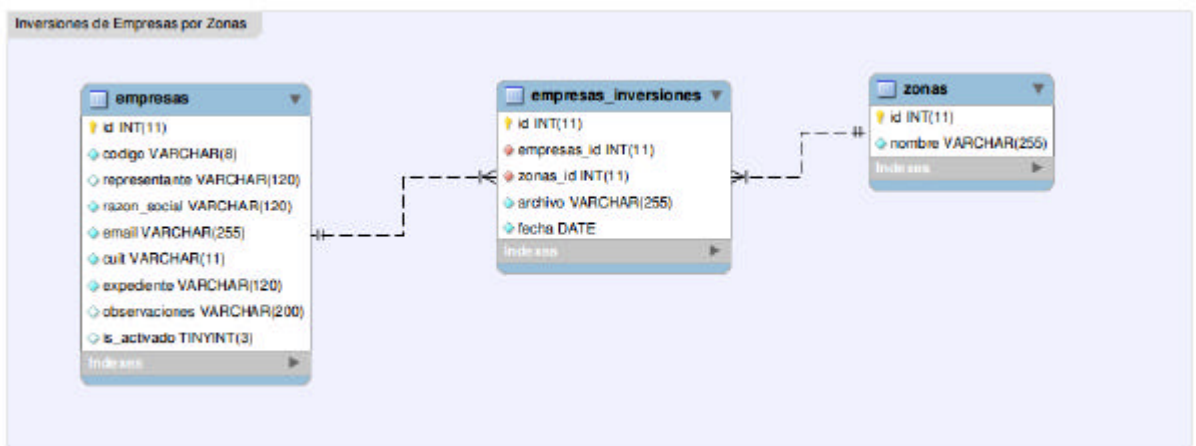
Inversiones de Empresas por Zonas

empresas
id INT(11)
codigo VARCHAR(8)
representante VARCHAR(120)
razon_social VARCHAR(120)
email VARCHAR(255)
cuit VARCHAR(11)
expediente VARCHAR(120)
observaciones VARCHAR(200)
is_activado TINYINT(3)
Indexes

empresas_inversiones
id INT(11)
empresas_id INT(11)
zonas_id INT(11)
archivo VARCHAR(255)
fecha DATE
Indexes

zonas
id INT(11)
nombre VARCHAR(255)
Indexes